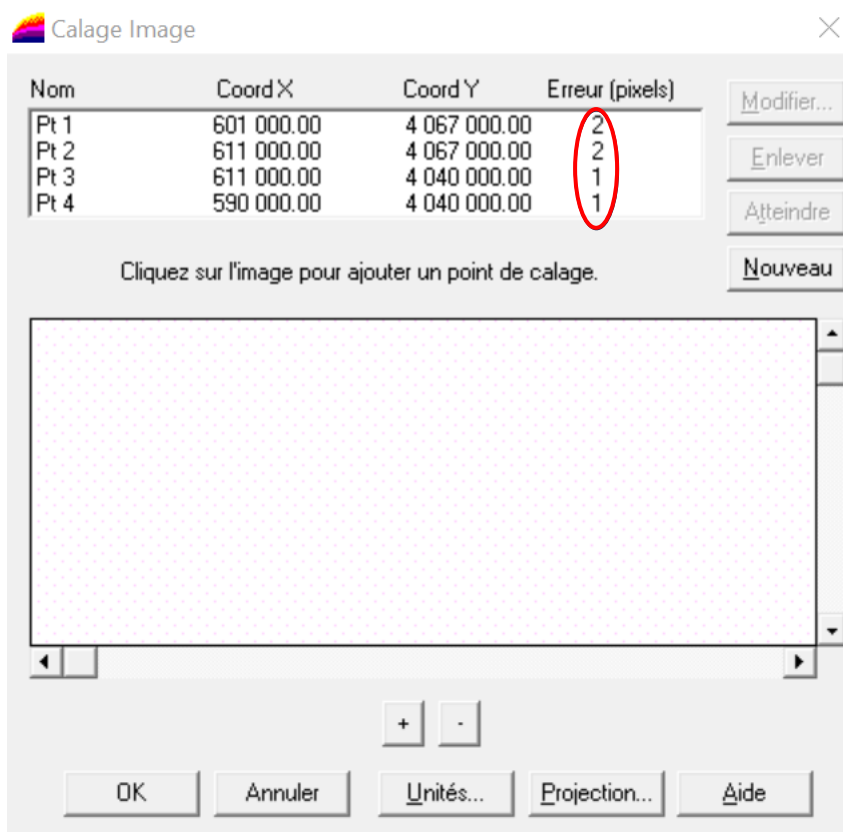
Calage Image

| Nom | Coord X | Coord Y | Erreur (pixels) |
|---|---|---|---|
| Pt 1 | 601 000.00 | 4 067 000.00 | 2 |
| Pt 2 | 611 000.00 | 4 067 000.00 | 2 |
| Pt 3 | 611 000.00 | 4 040 000.00 | 1 |
| Pt 4 | 590 000.00 | 4 040 000.00 | 1 |

Modifier...
Enlever
Atteindre
Nouveau

Cliquez sur l'image pour ajouter un point de calage.

+ -

OK Annuler Unités... Projection... Aide